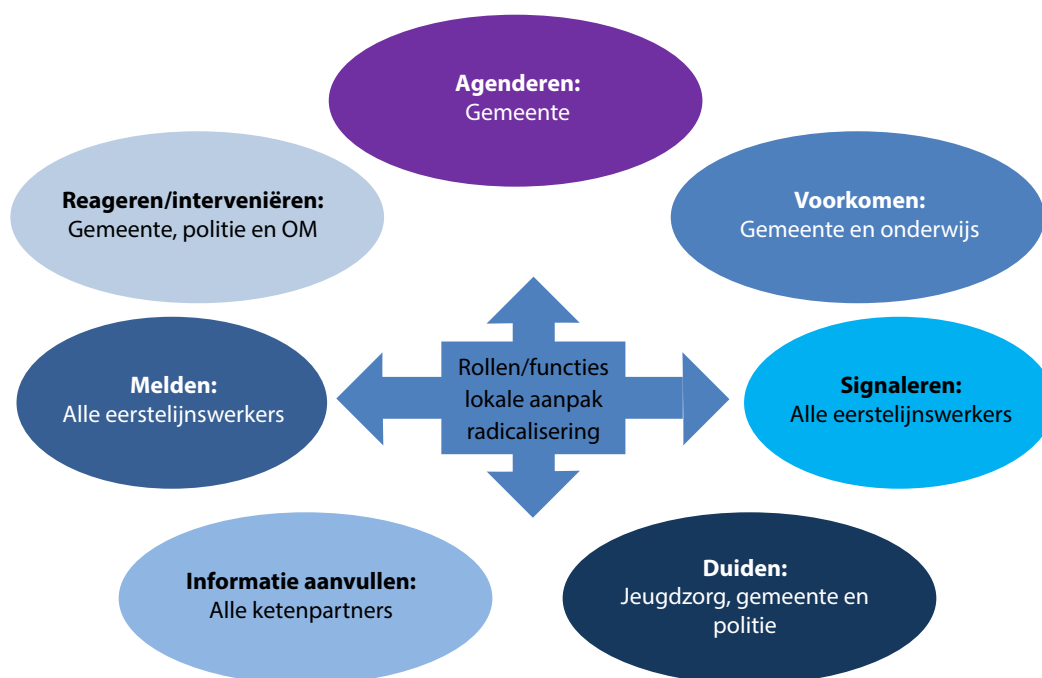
Agenderen:
Gemeente

Reageren/interveniëren:
Gemeente, politie en OM

Voorkomen:
Gemeente en onderwijs

Melden:
Alle eerstelijnswerkers

Rollen/functies lokale aanpak radicalisering

Signaleren:
Alle eerstelijnswerkers

Informatie aanvullen:
Alle ketenpartners

Duiden:
Jeugdzorg, gemeente en politie